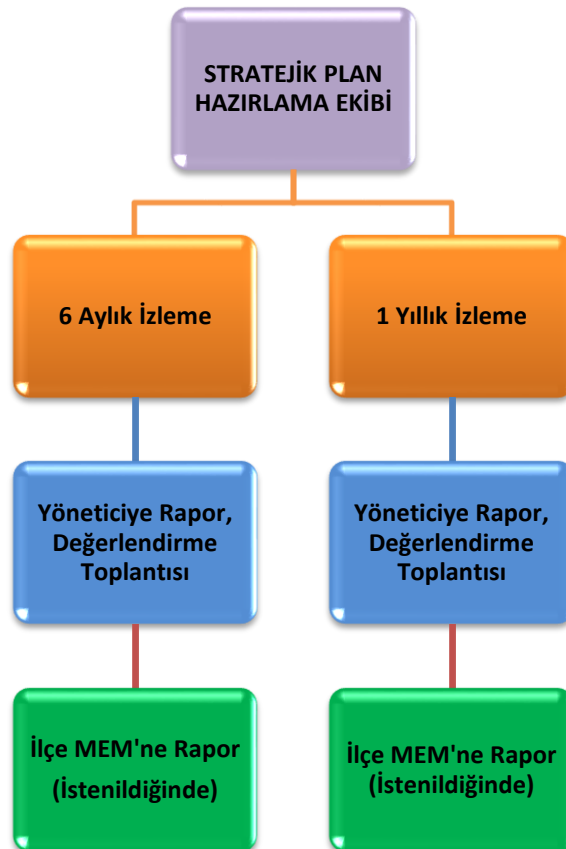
STRATEJİK PLAN HAZIRLAMA EKİBİ

6 Aylık İzleme

1 Yıllık İzleme

Yöneticiye Rapor, Değerlendirme Toplantısı

Yöneticiye Rapor, Değerlendirme Toplantısı

İlçe MEM'ne Rapor (İstenildiğinde)

İlçe MEM'ne Rapor (İstenildiğinde)